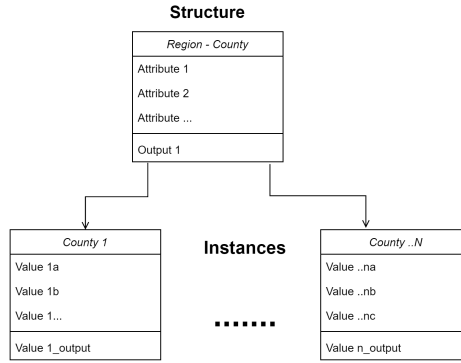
Structure

Region - County

Attribute 1

Attribute 2

Attribute ...

Output 1

County 1

Value 1a

Value 1b

Value 1...

Value 1_output

Instances

.......

County ..N

Value ..na

Value ..nb

Value ..nc

Value n_output